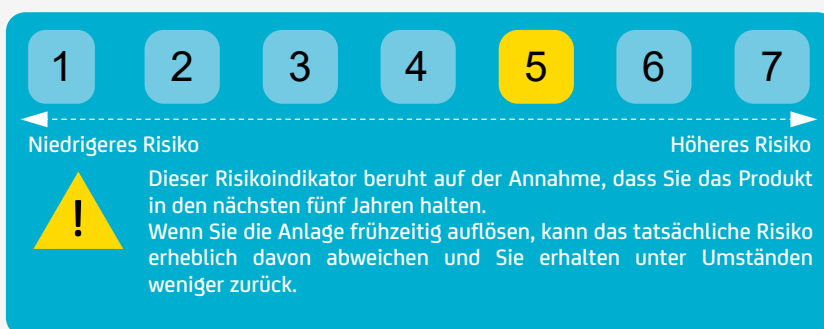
1 2 3 4 5 6 7

Niedrigeres Risiko

Höheres Risiko

!

Dieser Risikoindikator beruht auf der Annahme, dass Sie das Produkt in den nächsten fünf Jahren halten.
Wenn Sie die Anlage frühzeitig auflösen, kann das tatsächliche Risiko erheblich davon abweichen und Sie erhalten unter Umständen weniger zurück.